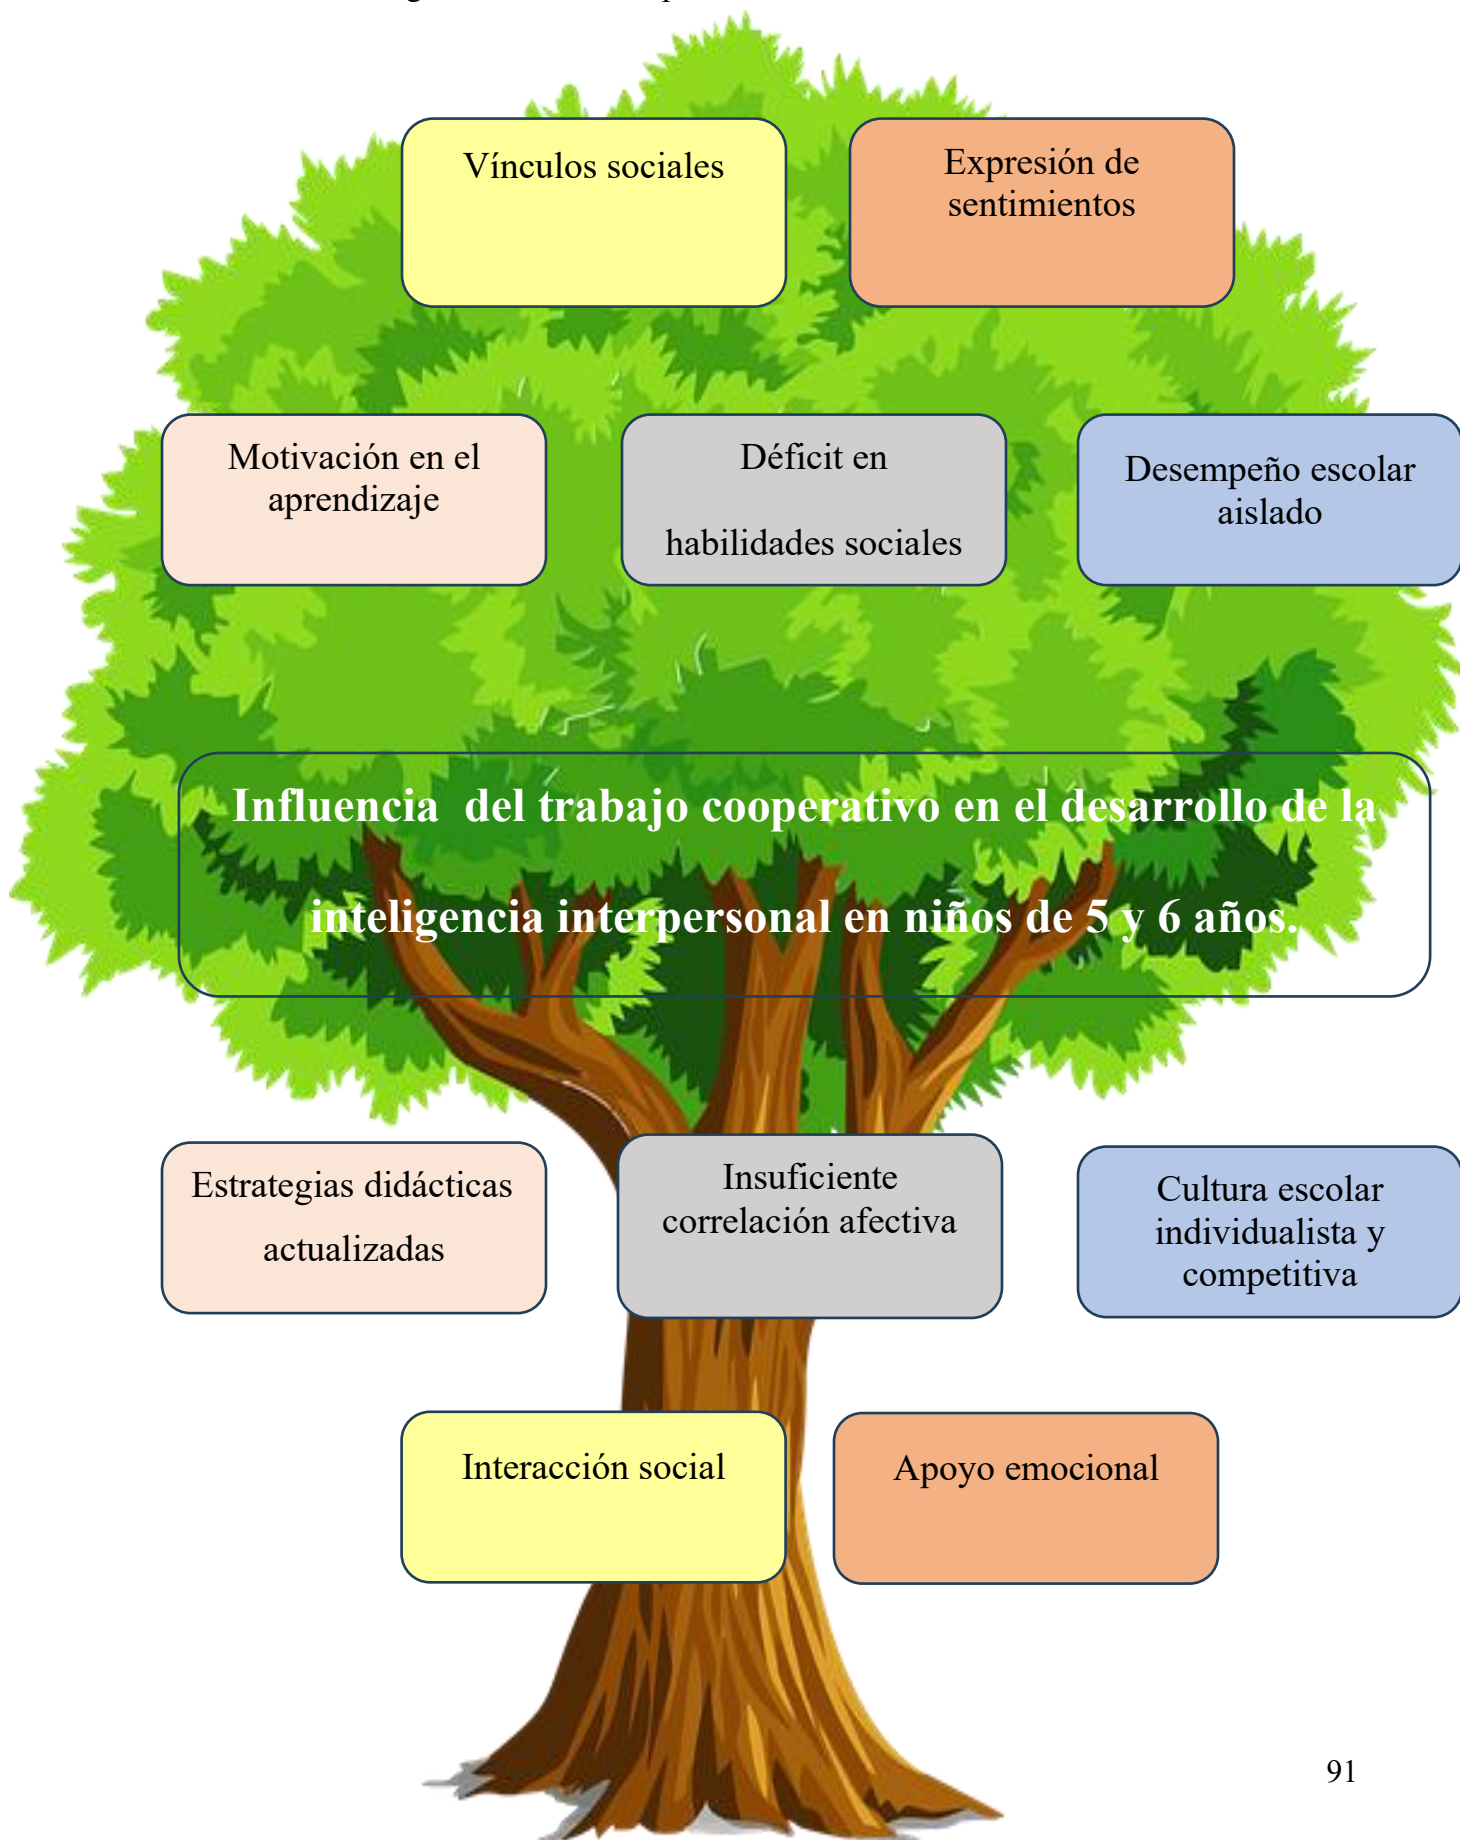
Vínculos sociales

Expresión de sentimientos

Motivación en el aprendizaje

Déficit en

habilidades sociales

Desempeño escolar aislado

Influencia del trabajo cooperativo en el desarrollo de la inteligencia interpersonal en niños de 5 y 6 años.

Estrategias didácticas actualizadas

Insuficiente correlación afectiva

Cultura escolar individualista y competitiva

Interacción social

Apoyo emocional

91